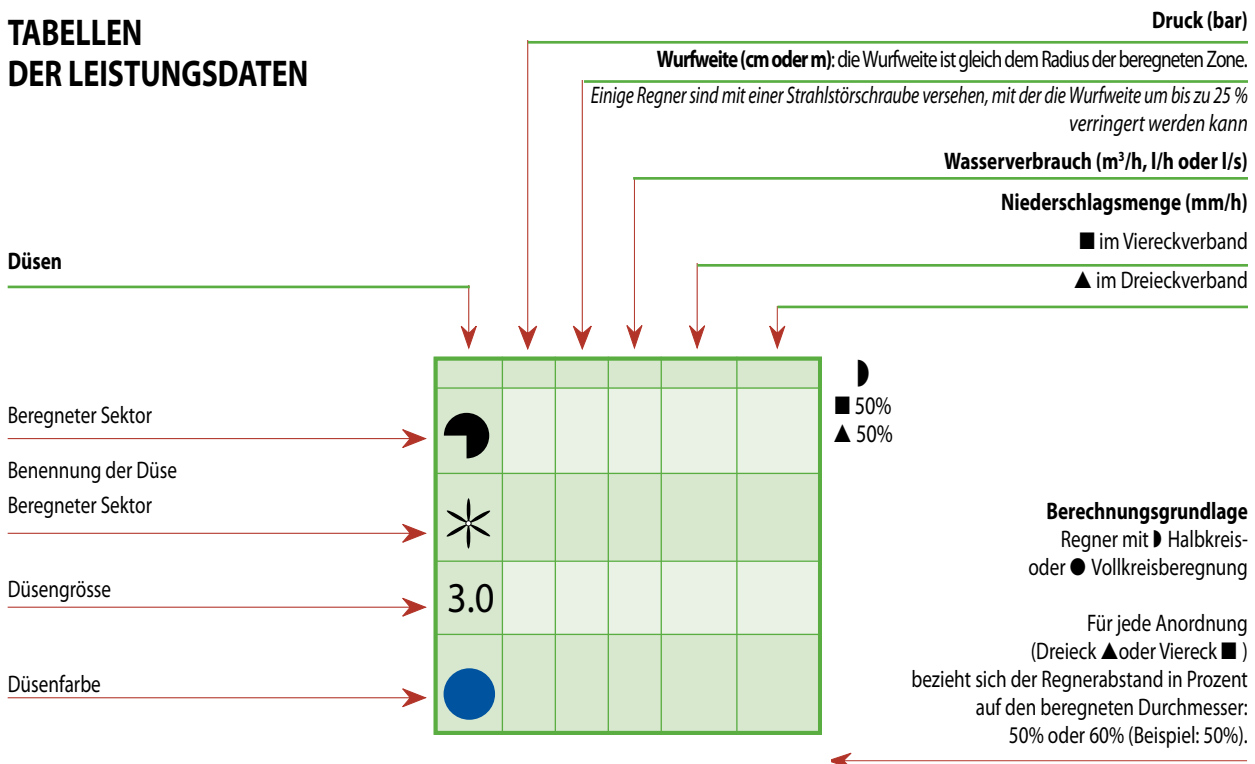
TABELLEN
DER LEISTUNGSDATEN

Druck (bar)

Wurfweite (cm oder m): die Wurfweite ist gleich dem Radius der beregneten Zone.

Einige Regner sind mit einer Strahlstörschraube versehen, mit der die Wurfweite um bis zu 25 % verringert werden kann

Wasserverbrauch (m³/h, l/h oder l/s)

Niederschlagsmenge (mm/h)

■ im Viereckverband

▲ im Dreieckverband

Düsen

Beregneter Sektor

Benennung der Düse

Beregneter Sektor

Düsengrösse

3.0

Düsenfarbe

◗
■ 50%
▲ 50%

Berechnungsgrundlage
Regner mit ◗ Halbkreis- oder ● Vollkreisberegnung

Für jede Anordnung (Dreieck ▲oder Viereck ■ ) bezieht sich der Regnerabstand in Prozent auf den beregneten Durchmesser: 50% oder 60% (Beispiel: 50%).